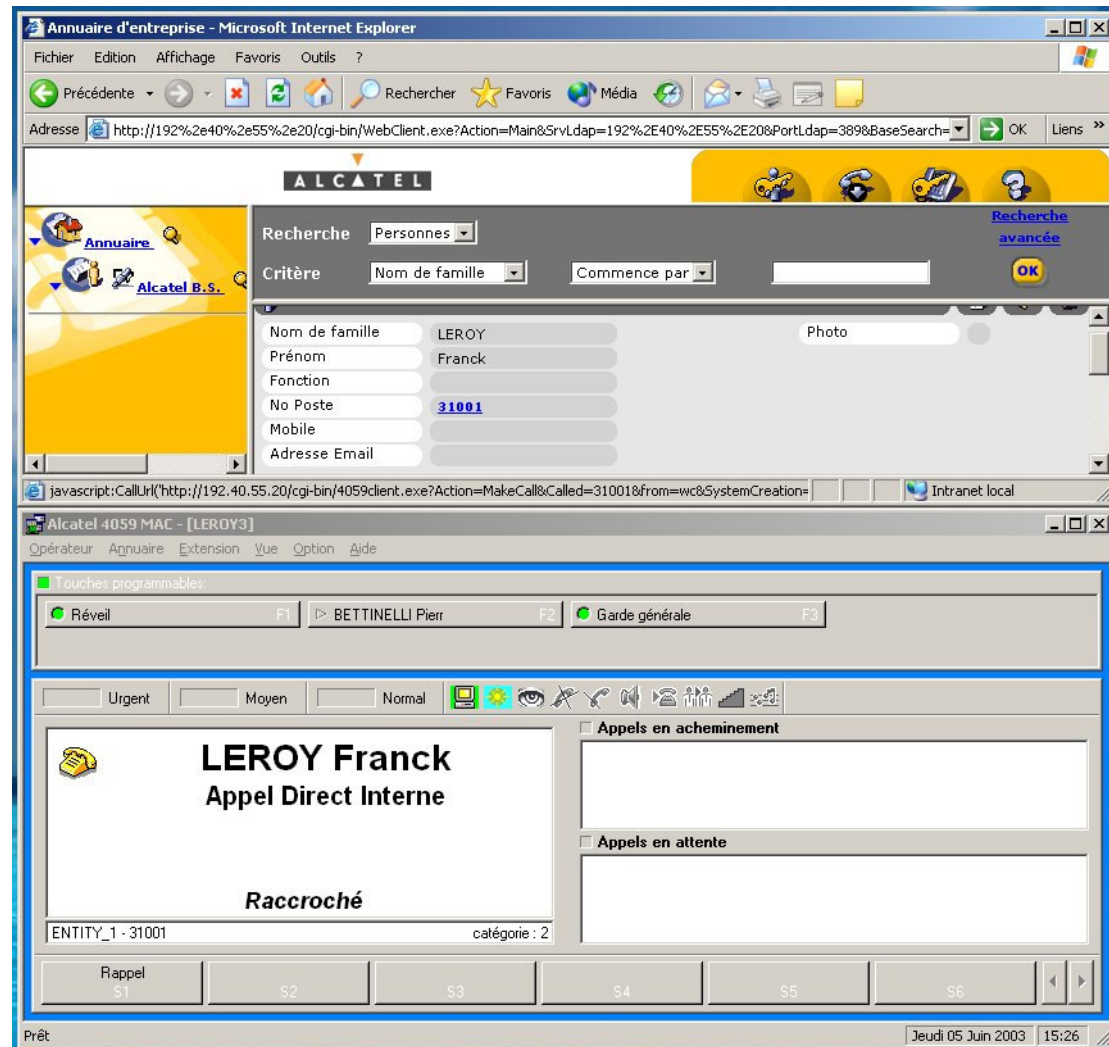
Annuaire d'entreprise - Microsoft Internet Explorer

Fichier Edition Affichage Favoris Outils ?

Précédente Rechercher Favoris Média

Adresse http://192%2e40%2e55%2e20/cgi-bin/WebClient.exe?Action=Main&SrvLdap=192%2E40%2E55%2E20&PortLdap=389&BaseSearch= OK Liens »

ALCATEL

Annuaire

Alcatel B.S.

Recherche Personnes

Critère Nom de famille Commence par

Recherche avancée

OK

| Nom de famille | LEROY |
|---|---|
| Prénom | Franck |
| Fonction | |
| No Poste | 31001 |
| Mobile | |
| Adresse Email | |

Photo

javascript:CallUrl('http://192.40.55.20/cgi-bin/4059client.exe?Action=MakeCall&Called=31001&from=wc&SystemCreation= Intranet local

Alcatel 4059 MAC - [LEROY3]

Opérateur Annuaire Extension Vue Option Aide

Touches programmables:

Réveil F1 BETTINELLI Pierr F2 Garde générale F3

Urgent Moyen Normal

LEROY Franck
Appel Direct Interne

Raccroché

ENTITY_1 - 31001 catégorie : 2

Appels en acheminement

Appels en attente

Rappel S1 S2 S3 S4 S5 S6

Prêt Jeudi 05 Juin 2003 15:26